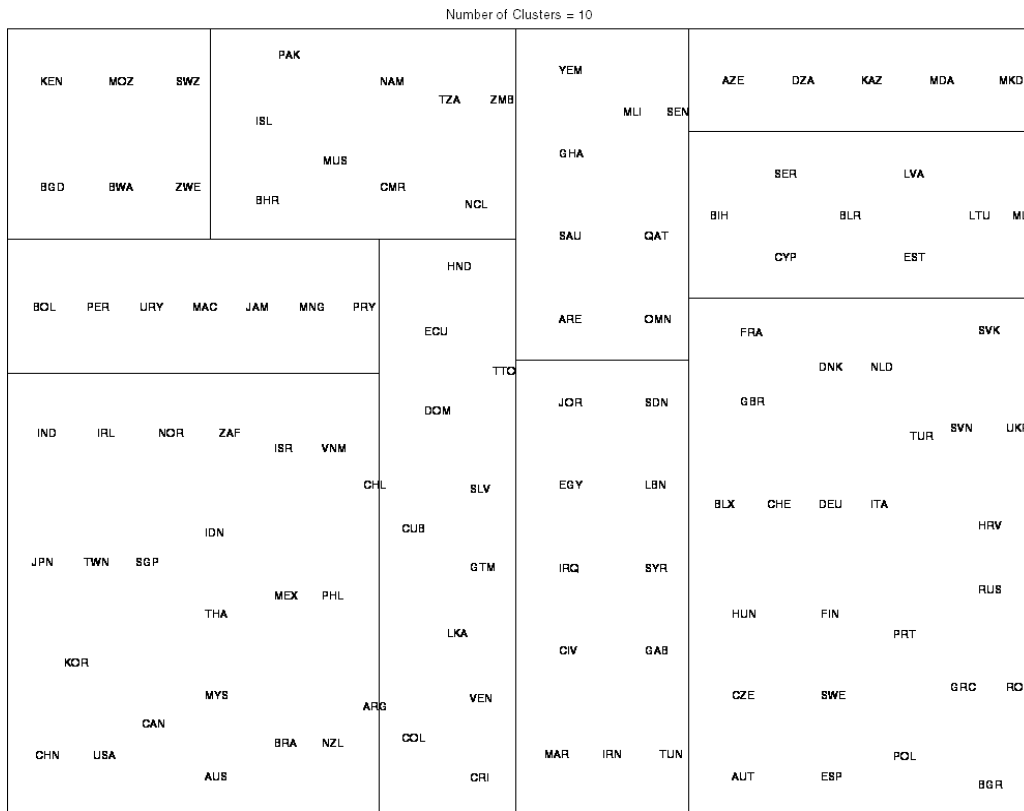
Number of Clusters = 10

KEN MOZ SWZ
BGD BWA ZWE

PAK
NAM
TZA ZMB
ISL
MUS
BHR CMR
NCL

YEM
MLI SEN
GHA
SAU QAT
ARE OMN

AZE DZA KAZ MDA MKD

SER LVA
BIH BLR LTU MI
CYP EST

BOL PER URY MAC JAM MNG PRY

HND
ECU
TTO
DOM
CHL
SLV
CUB
GTM
LKA
ARG
VEN
COL
CRI

IND IRL NOR ZAF
ISR VNM
IDN
JPN TWN SGP
MEX PHL
THA
KOR
MYS
CAN
BRA NZL
CHN USA
AUS

JOR SDN
EGY LBN
IRQ SYR
CIV GAB
MAR IRN TUN

FRA SVK
DNK NLD
GBR
TUR SVN UKI
BLX CHE DEU ITA
HRV
RUS
HUN FIN
PRT
GRC RO
CZE SWE
POL
AUT ESP
BGR